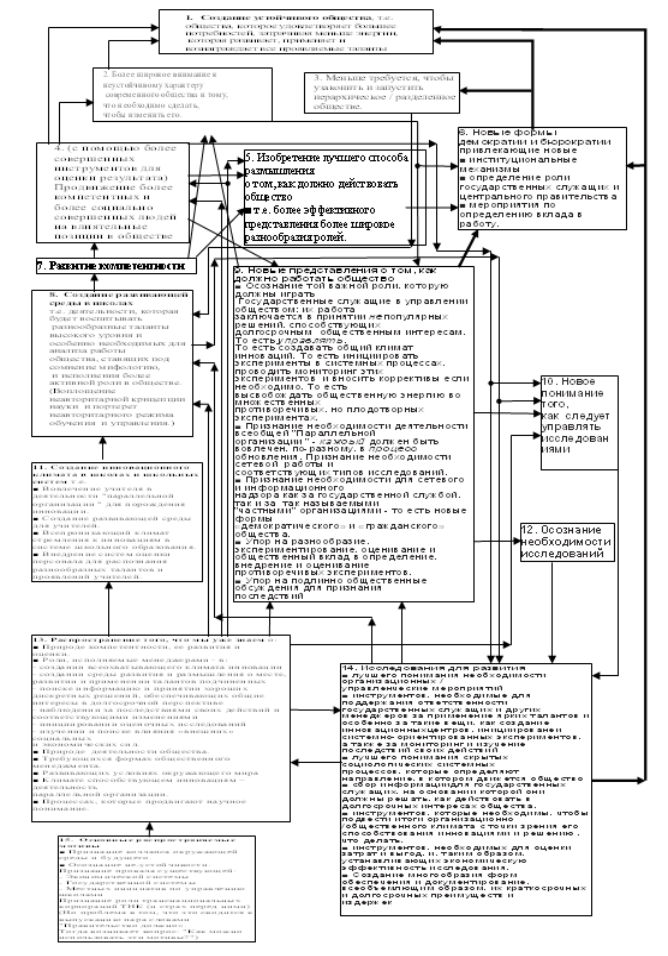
1. Создание устойчивого общества, т.е. общества, которое удовлетворяет больше потребностей, затрачивая меньше энергии, которое развивает, применяет и вознаграждает все проявления таланты

2. Более широкое внимание к неустойчивому характеру современного общества и тому, что необходимо сделать, чтобы изменить его.

3. Меньше требуется, чтобы уважать и ипустить иерархическое / разделенное общество.

4. (с помощью более совершенных инструментов для оценки результата) Продвижение более компетентных и более социально совершенных людей на влиятельные позиции в обществе

5. Изобретение лучшего способа размышления о том, как должно действовать общество
■ т.е. более эффективного представления более широкое разнообразие ролей.

6. Новые формы демократии и бюрократии привлекающие новые
■ институциональные механизмы
■ определение роли государственных служащих и центрального правительства
■ мероприятия по определению вклада в работу.

7. Развитие компетентности

8. Создание разнообразной среды в школах т.е. деятельности, которая будет воспитывать разнообразные таланты высокого уровня и особенно необходимых для анализа работы общества, ставящих под сомнение мифологию, и исполнения более активной роли в обществе. (Выполнение нсавторитарной концепции науки и портрет неавторитарного режима обучения и управления.)

9. Новые представления о том, как должно работать общество
■ Осознание той важной роли, которую должны играть государственные служащие в управлении обществом: их работа заключается в принятии непопулярных решений, способствующих долгосрочным общественным интересам. То есть управлять.
То есть создавать общий климат инноваций. То есть инициировать эксперименты в системных процессах, проводить мониторинг этих экспериментов и вносить коррективы если необходимо. То есть высвобождать общественную энергию во многих естественных противоречиях, но плодотворных экспериментах.
■ Признание необходимости деятельности в сообщей "Параллельной организации" - каждый должен быть вовлечен, по-разному, в процесс обновления. Признание необходимости сетевой работы и соответствующих типов исследований.
■ Признание необходимости для сетевого и информационного надзора как за государственной службой, так и за так называемыми "частными" организациями - то есть новые формы "демократического" и "гражданского" общества.
■ Упор на разнообразие, экспериментирование, оценивание и общественный вклад в определение, внедрение и оценивание противоречивых экспериментов.
■ Упор на подлинно общественные обсуждения для признания последствий

10. Новое понимание того, как следует управлять исследованиями

11. Создание инновационного климата в школах и школьных системах т.е.
■ Вовлечение учителя в деятельность "параллельной организации" для порождения инноваций.
■ Создание разнообразной среды для учителей.
■ Использование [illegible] климат стремления к инновациям в системе школьного образования.
■ Внедрение системы оценки персонала для распознавания разнообразных талантов и продвижения учителей.

12. Осознание необходимости исследований

13. Распространение того, что мы уже знаем о:
■ Природе компетентности, ее развитии и оценке.
■ Роли, исполняемые менеджерами - в: создании инновационного климата, вовлечении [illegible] создании среды развития и размышления в месте, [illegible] поиске информации и принятии хороших дискретных решений, обеспечивающих общие интересы в долгосрочной перспективе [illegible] соответствующими изменениями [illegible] изучение и поиске влияния «внешних» социальных и экономических сил.
■ Природе деятельности общества.
■ Требующихся формах общественного менеджмента.
■ Развивающих условиях окружающего мира
■ Климате, способствующем инновациям деятельность параллельной организации.
■ Процессах, которые продвигают научное понимание.

14. Исследования для развития
■ лучшего понимания необходимости организационных / управленческих мероприятий
■ инструментов, необходимых для поддержания ответственности государственных служащих и других менеджеров за применение их талантов и особенно за такие вещи, как создание инновационных центров, инициирование системно-ориентированных экспериментов, а также за мониторинг и изучение последствий своих действий
■ лучшего понимания скрытых социологических системных процессов, которые определяют направление, в котором движется общество
■ сбор информации для государственных служащих на основании которой они должны решать, как действовать в долгосрочных интересах общества.
■ инструментов, которые необходимы, чтобы подвести итоги организационного / общественного климата с точки зрения его способствования инновациям и решению, что делать.
■ инструментов, необходимых для оценки затрат и выгод и, таким образом, устанавливающих экономическую эффективность исследований.
■ Создание многообразия форм обеспечения и документирования, а, следовательно, образом, их кратко- и долгосрочных преимуществ и издержек

15. Основные распространенные знания
■ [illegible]
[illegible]